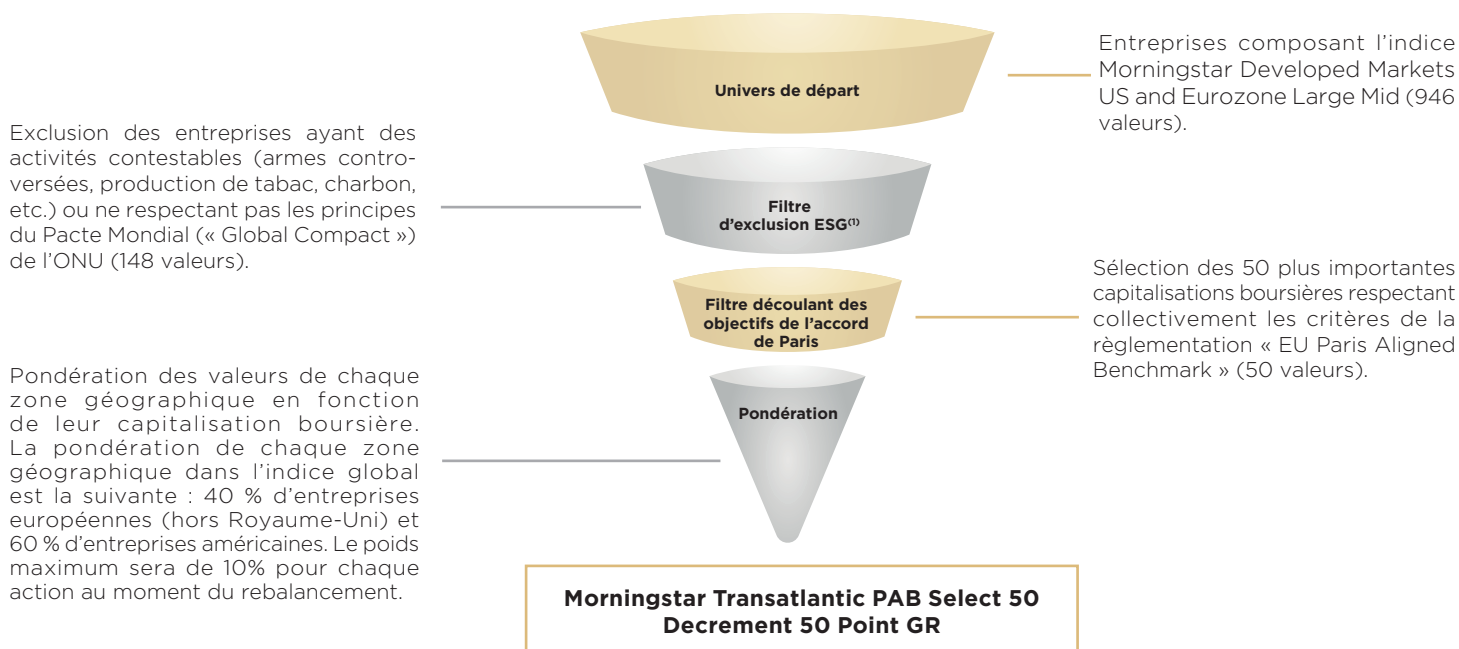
Univers de départ

Entreprises composant l'indice Morningstar Developed Markets US and Eurozone Large Mid (946 valeurs).

Exclusion des entreprises ayant des activités contestables (armes controversées, production de tabac, charbon, etc.) ou ne respectant pas les principes du Pacte Mondial (« Global Compact ») de l'ONU (148 valeurs).

Filtre d'exclusion ESG$^{(1)}$

Filtre découlant des objectifs de l'accord de Paris

Sélection des 50 plus importantes capitalisations boursières respectant collectivement les critères de la règlementation « EU Paris Aligned Benchmark » (50 valeurs).

Pondération des valeurs de chaque zone géographique en fonction de leur capitalisation boursière. La pondération de chaque zone géographique dans l'indice global est la suivante : 40 % d'entreprises européennes (hors Royaume-Uni) et 60 % d'entreprises américaines. Le poids maximum sera de 10% pour chaque action au moment du rebalancement.

Pondération

Morningstar Transatlantic PAB Select 50 Decrement 50 Point GR